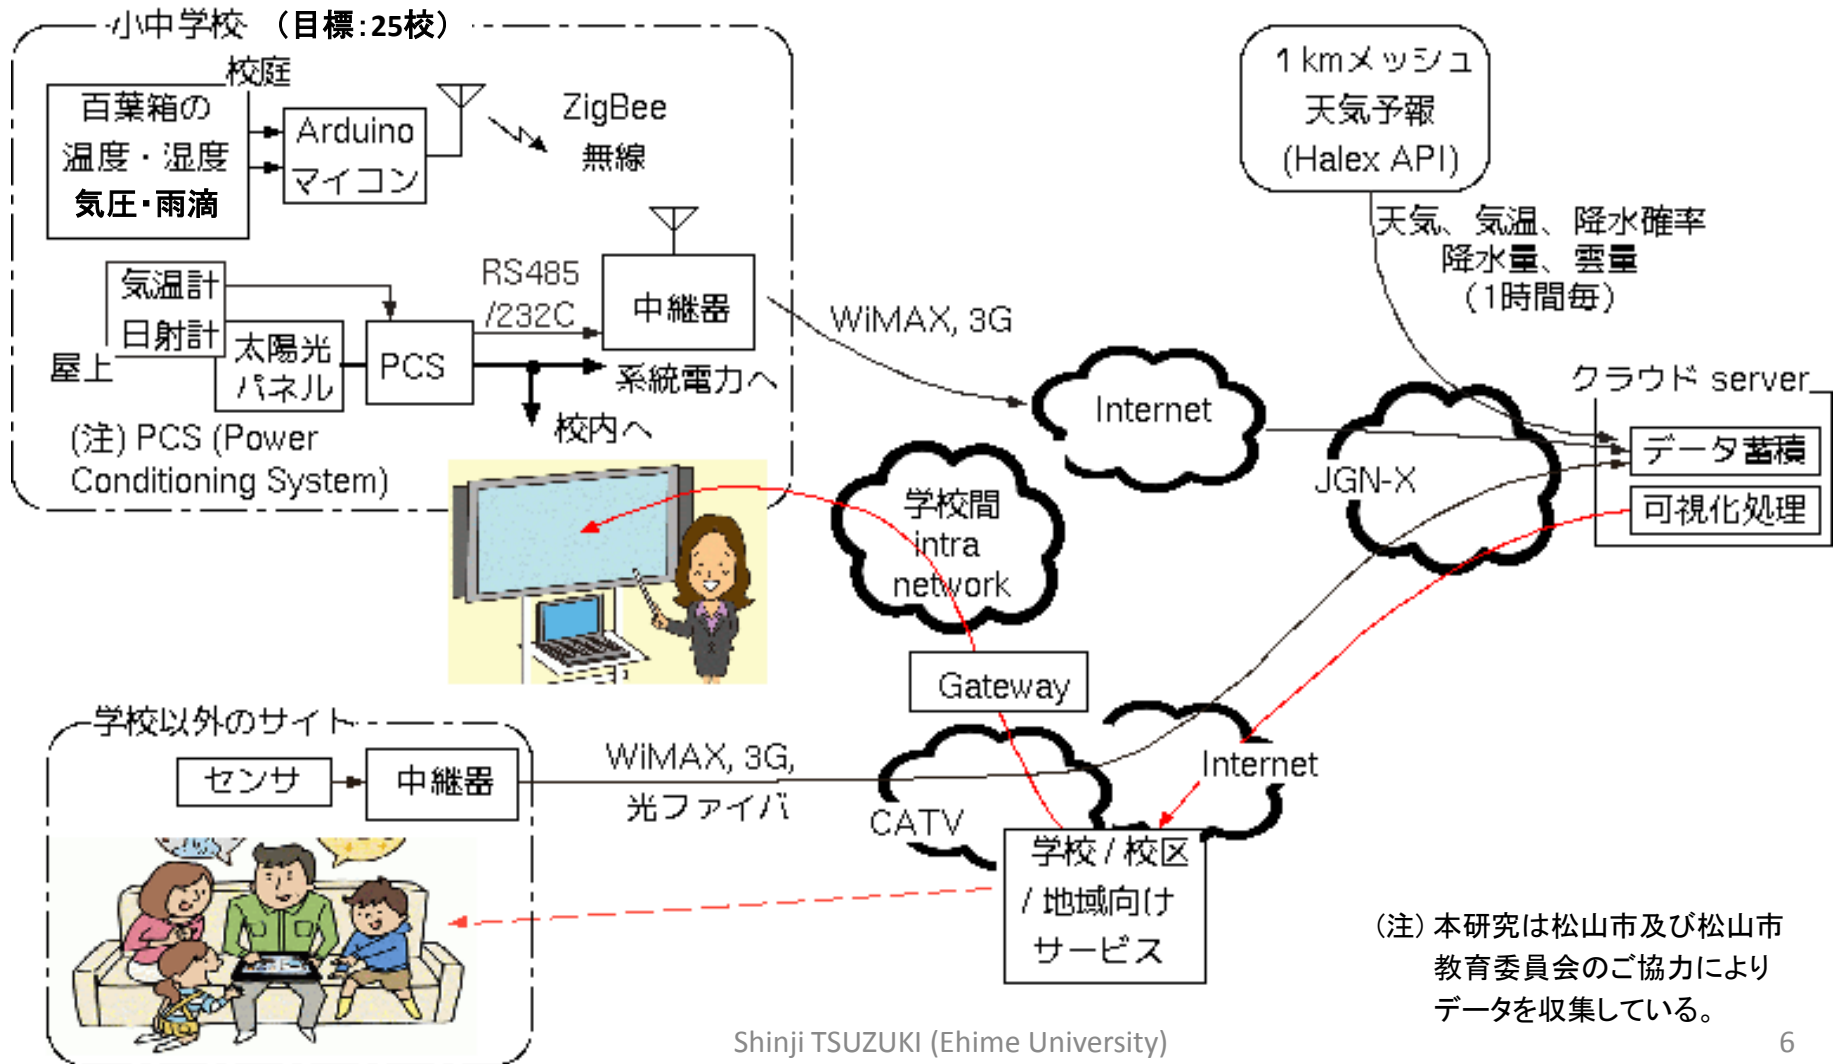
小中学校 （目標:25校）

校庭

百葉箱の
温度・湿度
気圧・雨滴

Arduino
マイコン

ZigBee
無線

気温計
日射計

屋上

太陽光
パネル

PCS

RS485
/232C

中継器

系統電力へ

校内へ

(注) PCS (Power Conditioning System)

1 kmメッシュ
天気予報
(Halex API)

天気、気温、降水確率
降水量、雲量
（1時間毎）

WiMAX, 3G

Internet

JGN-X

クラウド server

データ蓄積

可視化処理

学校間
intra
network

Gateway

学校以外のサイト

センサ

中継器

WiMAX, 3G,
光ファイバ

CATV

Internet

学校 / 校区
/ 地域向け
サービス

（注）本研究は松山市及び松山市教育委員会のご協力によりデータを収集している。

Shinji TSUZUKI (Ehime University)

6